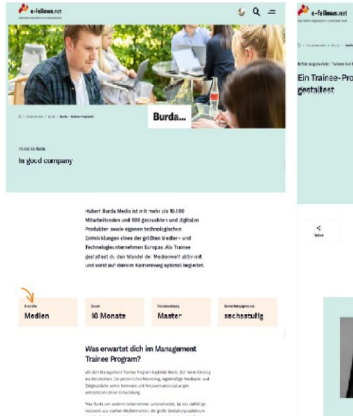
e-fellows.net

Burda

Trainee bei Burda

In good company

Hubert Burda Media ist mit mehr als 10.000 Mitarbeitenden und 500 gedruckten und digitalen Produkten sowie eigenen technologischen Entwicklungen eines der größten Medien- und Technologieunternehmen Europas. Als Trainee gestaltest du den Wandel der Medienwelt aktiv mit und wirst auf deinem Karriereweg optimal begleitet.

Branche
Medien

Dauer
18 Monate

Vorausbildung
Master

Bewerbungen ab
sachsatufig

Was erwartet dich im Management Trainee Program?

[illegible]

e-fellows.net

Ein Trainee-Pro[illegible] gestaltest

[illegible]